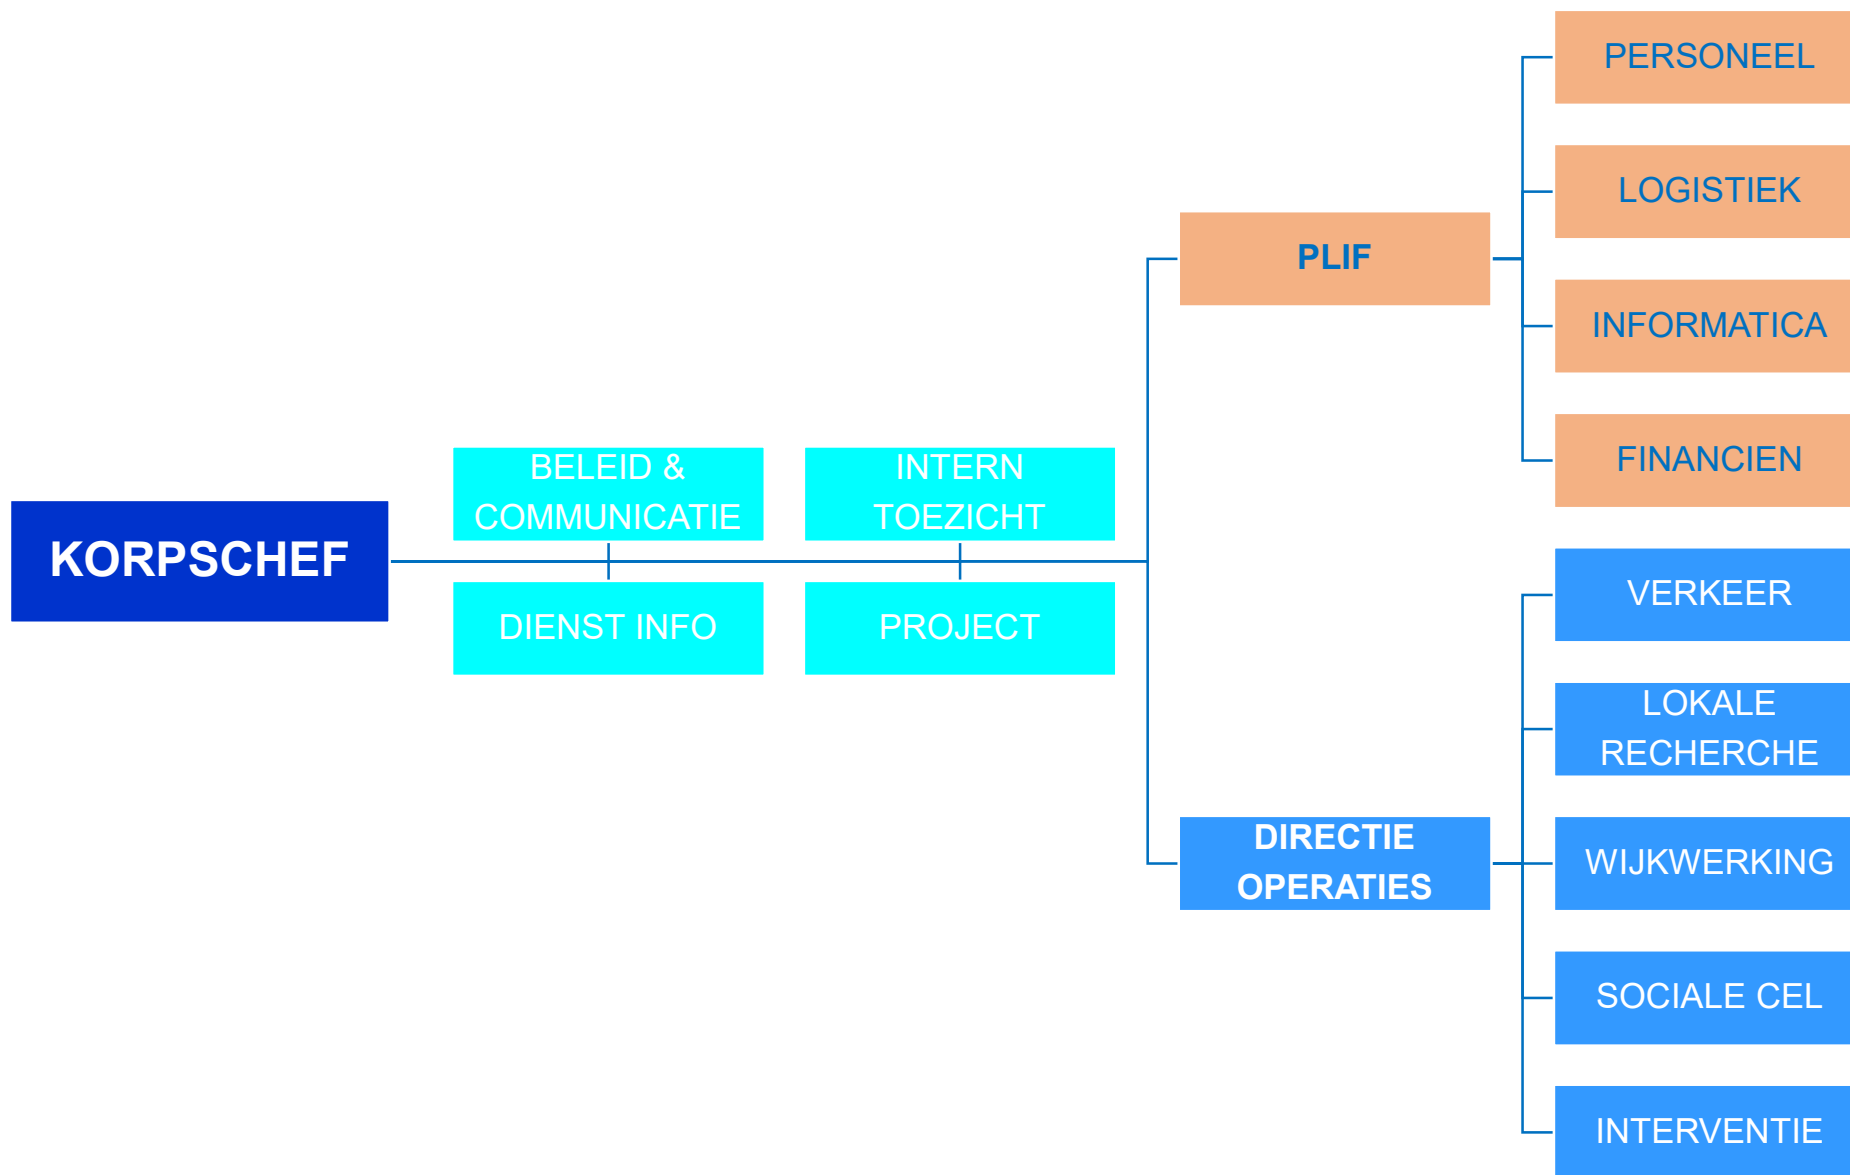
KORPSCHEF

BELEID & COMMUNICATIE

INTERN TOEZICHT

DIENST INFO

PROJECT

PLIF

PERSONEEL

LOGISTIEK

INFORMATICA

FINANCIEN

DIRECTIE OPERATIES

VERKEER

LOKALE RECHERCHE

WIJKWERKING

SOCIALE CEL

INTERVENTIE